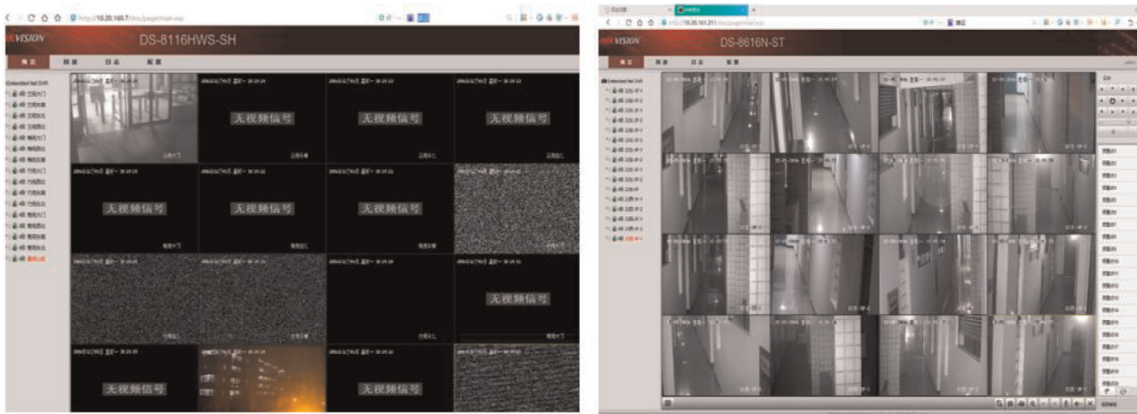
http://10.20.160.7/doc/page/main.asp

HIKVISION

DS-8116HWS-SH

预览

回放

日志

配置

Embedded Net DVR

无视频信号

无视频信号

无视频信号

无视频信号

无视频信号

无视频信号

无视频信号

无视频信号

http://10.20.161.211/doc/page/main.asp

HIKVISION

DS-8616N-ST

预览

回放

日志

配置

Embedded Net DVR